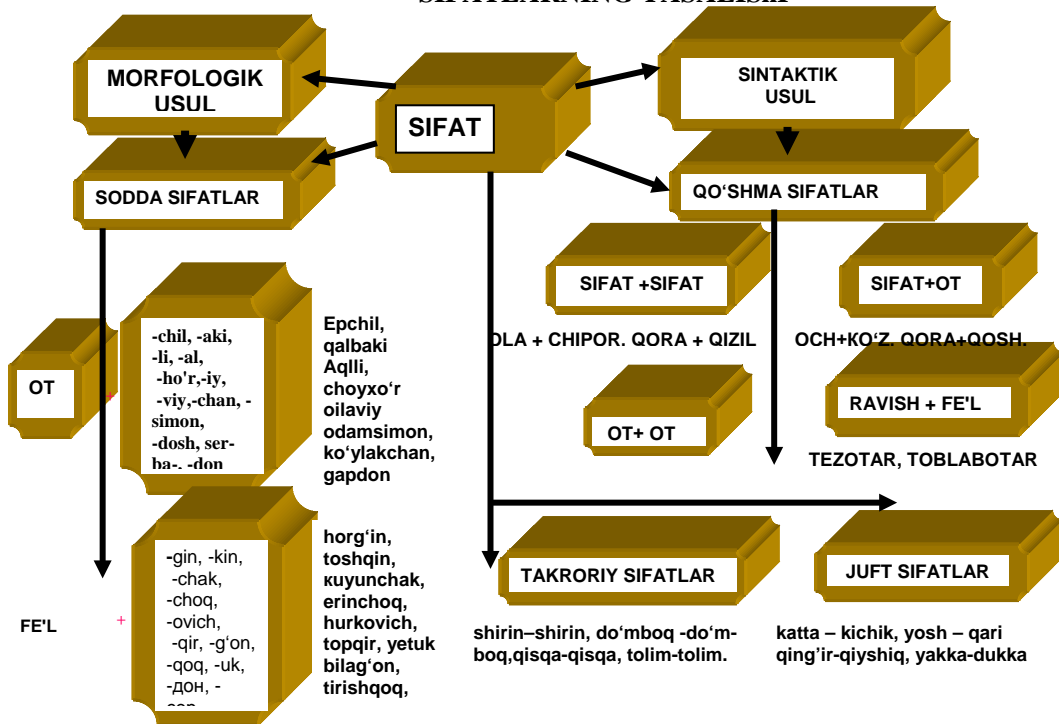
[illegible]

MORFOLOGIK USUL

SIFAT

SINTAKTIK USUL

SODDA SIFATLAR

QO‘SHMA SIFATLAR

SIFAT +SIFAT

SIFAT+OT

OT

-chil, -aki, -li, -al, -ho'r,-iy, -viy,-chan, -simon, -dosh, ser-ba-, -don

Epchil, qalbaki Aqlli, choyxo‘r oilaviy odamsimon, ko‘ylakchan, gapdon

OLA + CHIPOR. QORA + QIZIL

OCH+KO‘Z. QORA+QOSH.

OT+ OT

RAVISH + FE'L

TEZOTAR, TOBLABOTAR

-gin, -kin, -chak, -choq, -ovich, -qir, -g‘on, -qoq, -uk, -дон, -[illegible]

horg‘in, toshqin, кuyunchak, erinchoq, hurkovich, topqir, yetuk bilag‘on, tirishqoq,

TAKRORIY SIFATLAR

JUFT SIFATLAR

FE'L

shirin–shirin, do‘mboq -do‘mboq,qisqa-qisqa, tolim-tolim.

katta – kichik, yosh – qari qing‘ir-qiyshiq, yakka-dukka